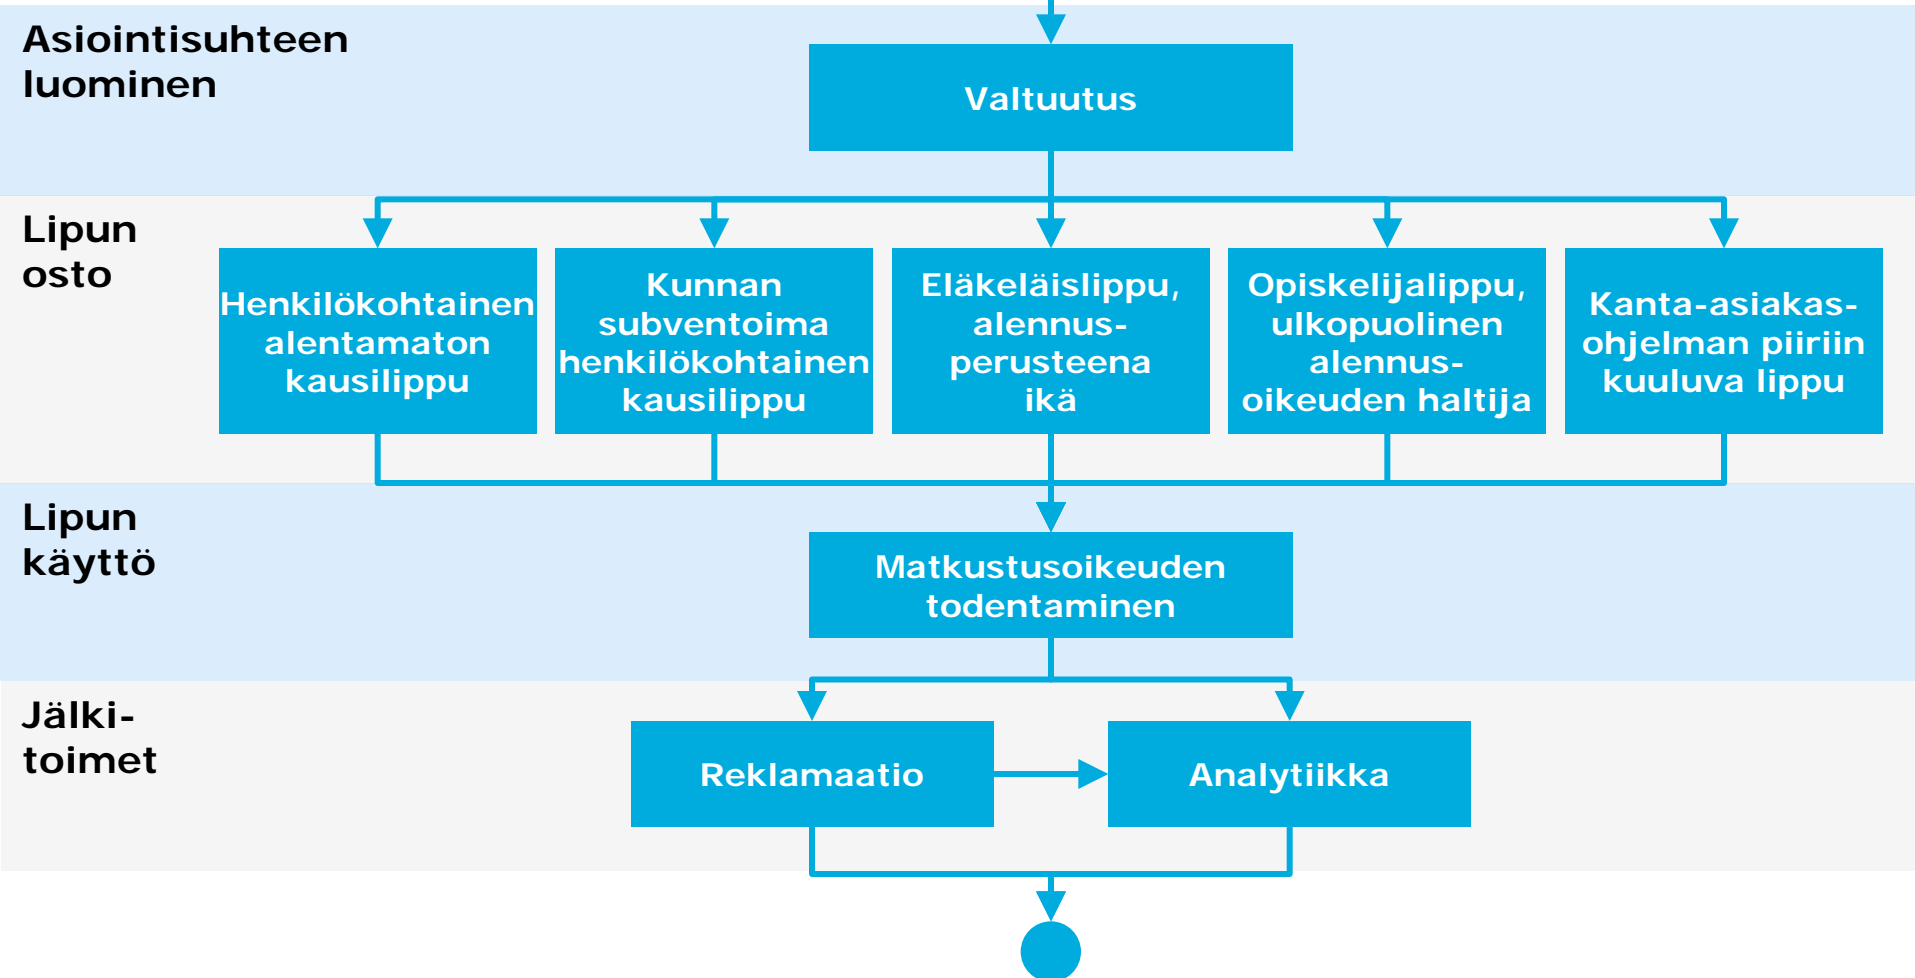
Asiointisuhteen luominen

Valtuutus

Lipun osto

Henkilökohtainen alentamaton kausilippu

Kunnan subventoima henkilökohtainen kausilippu

Eläkeläislippu, alennusperusteena ikä

Opiskelijalippu, ulkopuolinen alennusoikeuden haltija

Kanta-asiakasohjelman piiriin kuuluva lippu

Lipun käyttö

Matkustusoikeuden todentaminen

Jälkitoimet

Reklamaatio

Analytiikka